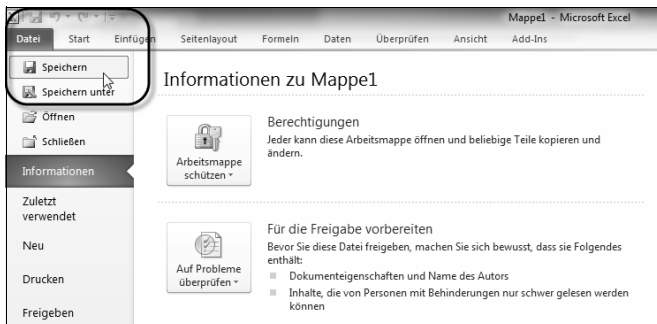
Mappe1 - Microsoft Excel

Datei Start Einfügen Seitenlayout Formeln Daten Überprüfen Ansicht Add-Ins

Speichern
Speichern unter
Öffnen
Schließen
Informationen
Zuletzt verwendet
Neu
Drucken
Freigeben

Informationen zu Mappe1

Arbeitsmappe schützen

Berechtigungen
Jeder kann diese Arbeitsmappe öffnen und beliebige Teile kopieren und ändern.

Auf Probleme überprüfen

Für die Freigabe vorbereiten
Bevor Sie diese Datei freigeben, machen Sie sich bewusst, dass sie Folgendes enthält:
Dokumenteigenschaften und Name des Autors
Inhalte, die von Personen mit Behinderungen nur schwer gelesen werden können